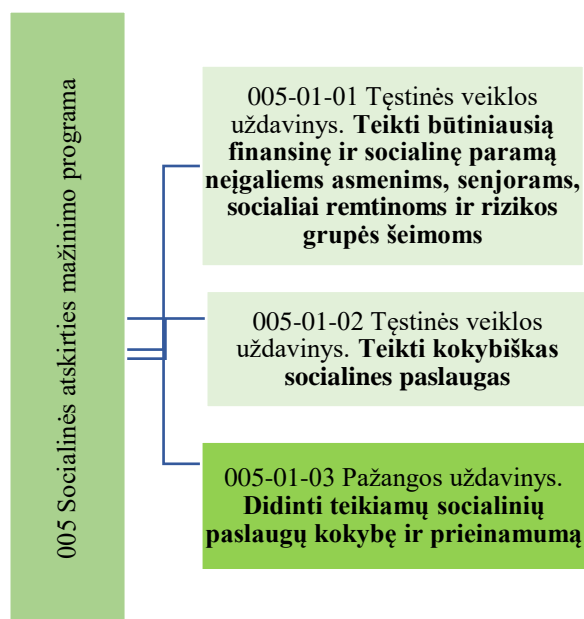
005 Socialinės atskirties mažinimo programa

005-01-01 Tęstinės veiklos uždavinys. **Teikti būtiniausią finansinę ir socialinę paramą neįgaliems asmenims, senjorams, socialiai remtinoms ir rizikos grupės šeimoms**

005-01-02 Tęstinės veiklos uždavinys. **Teikti kokybiškas socialines paslaugas**

005-01-03 Pažangos uždavinys. **Didinti teikiamų socialinių paslaugų kokybę ir prieinamumą**